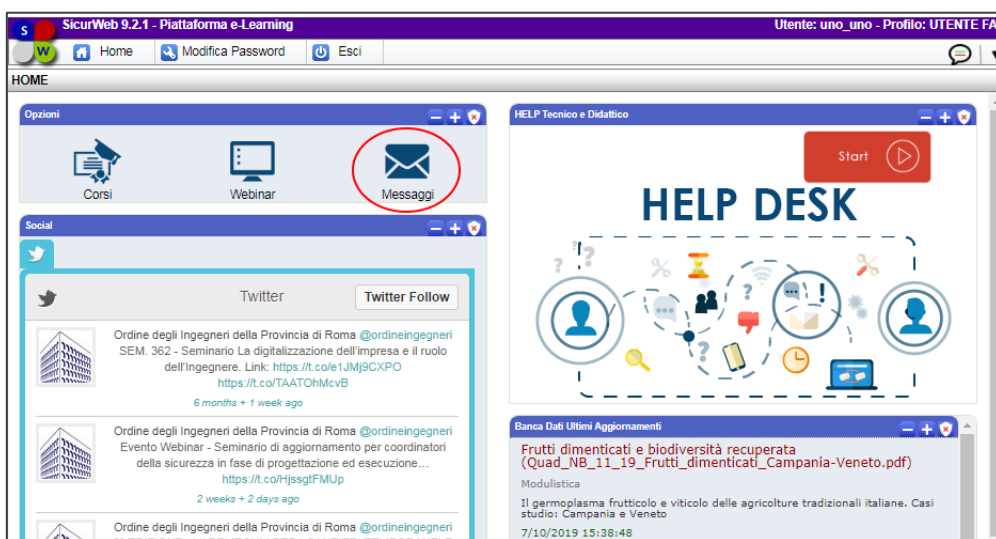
SicurWeb 9.2.1 - Piattaforma e-Learning

Utente: uno_uno - Profilo: UTENTE FA

Home Modifica Password Esci

HOME

Opzioni

Corsi

Webinar

Messaggi

Social

Twitter

Twitter Follow

Ordine degli Ingegneri della Provincia di Roma @ordineingegneri SEM. 362 - Seminario La digitalizzazione dell'impresa e il ruolo dell'Ingegnere. Link: https://t.co/e1JMj9CXPO https://t.co/TAATOhMcvB

6 months + 1 week ago

Ordine degli Ingegneri della Provincia di Roma @ordineingegneri Evento Webinar - Seminario di aggiornamento per coordinatori della sicurezza in fase di progettazione ed esecuzione… https://t.co/HjssgtFMUp

2 weeks + 2 days ago

Ordine degli Ingegneri della Provincia di Roma @ordineingegneri

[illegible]

HELP Tecnico e Didattico

Start

HELP DESK

Banca Dati Ultimi Aggiornamenti

Frutti dimenticati e biodiversità recuperata (Quad_NB_11_19_Frutti_dimenticati_Campania-Veneto.pdf)

Modulistica

Il germoplasma frutticolo e viticolo delle agricolture tradizionali italiane. Casi studio: Campania e Veneto

7/10/2019 15:38:48